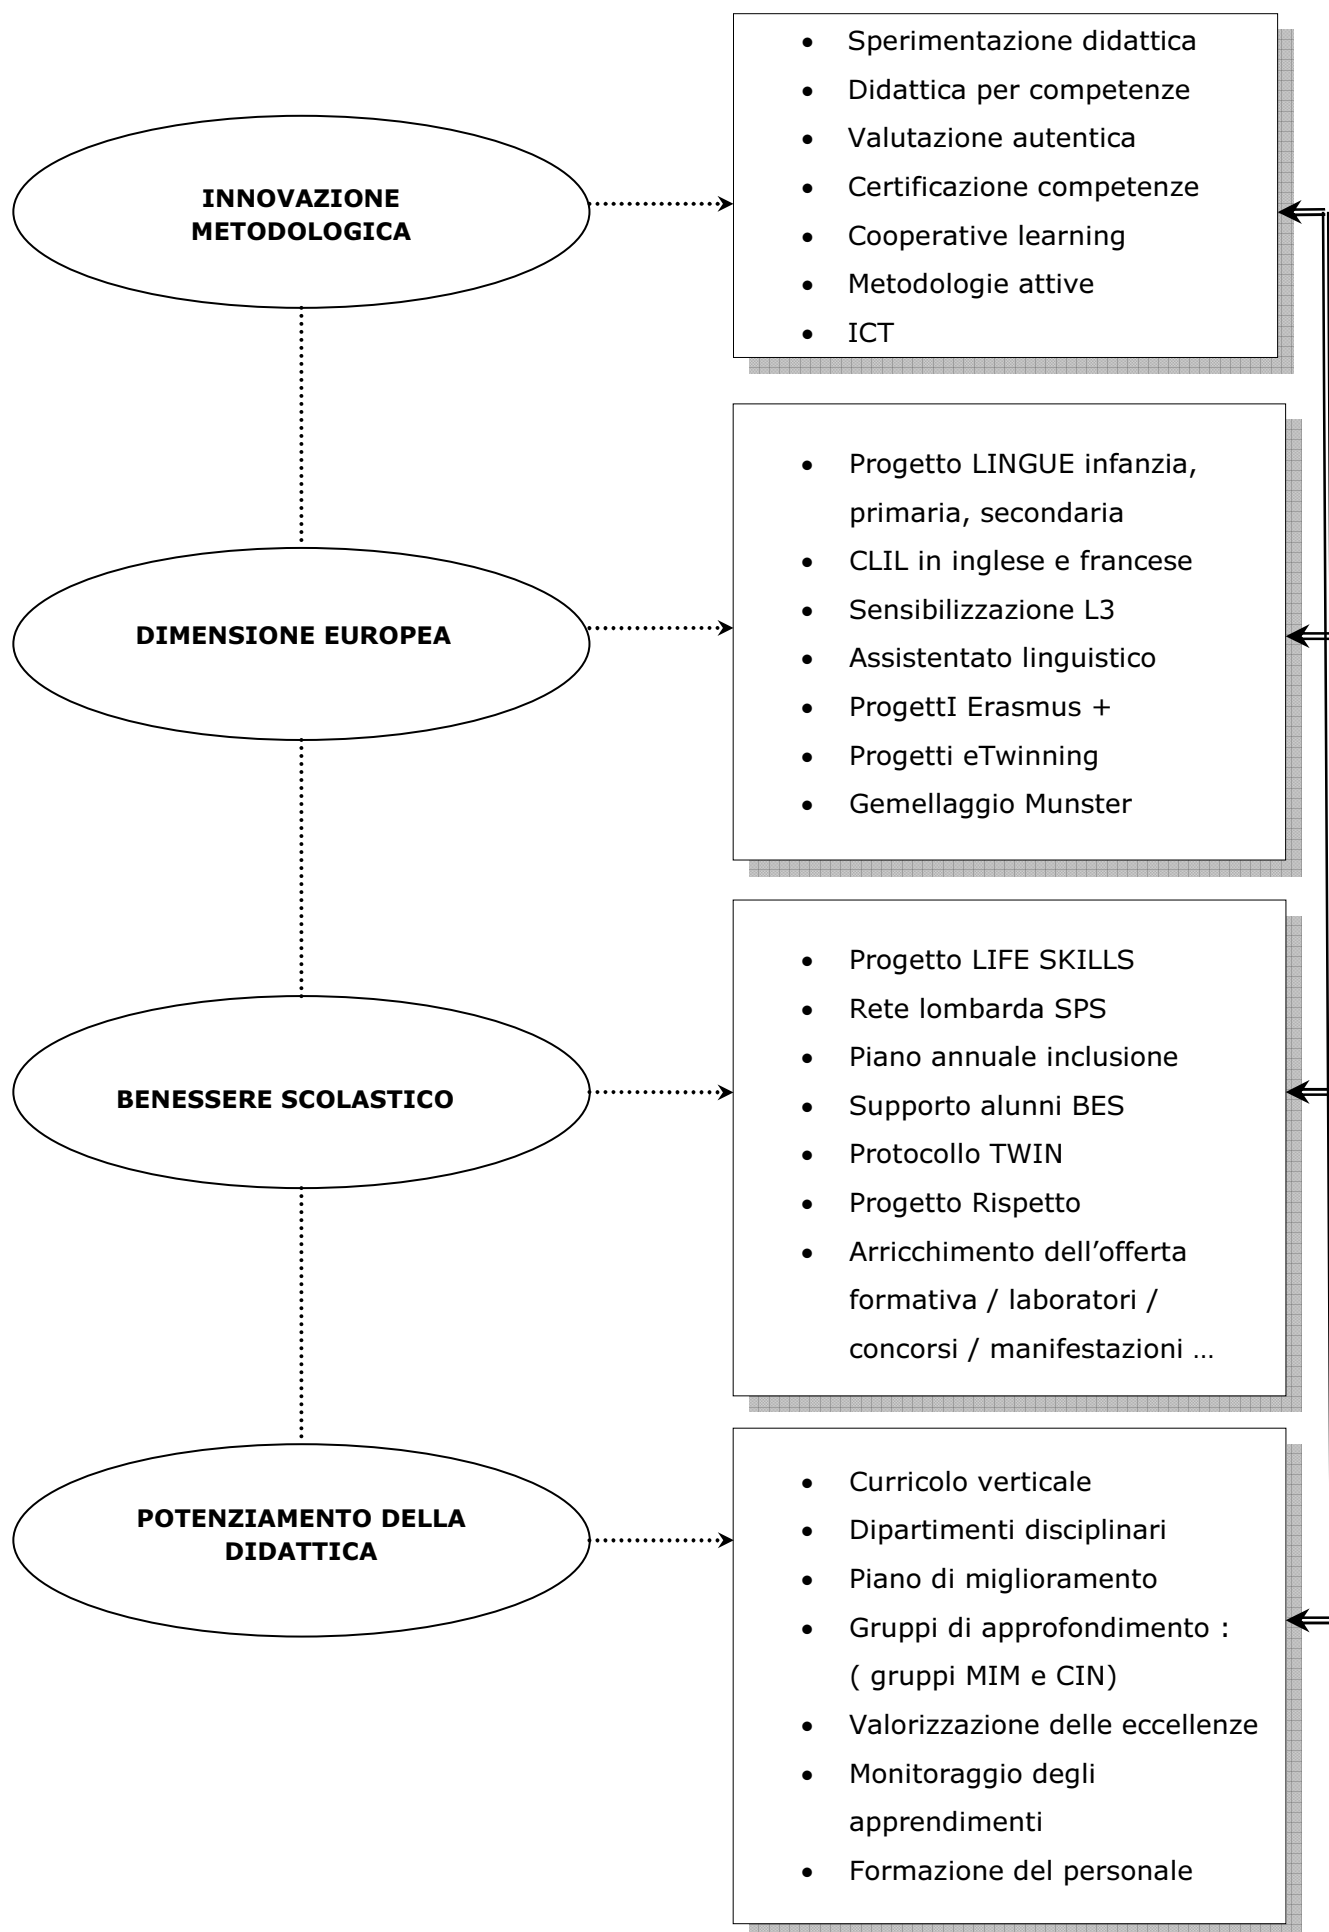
INNOVAZIONE METODOLOGICA

- Sperimentazione didattica
- Didattica per competenze
- Valutazione autentica
- Certificazione competenze
- Cooperative learning
- Metodologie attive
- ICT

DIMENSIONE EUROPEA

- Progetto LINGUE infanzia, primaria, secondaria
- CLIL in inglese e francese
- Sensibilizzazione L3
- Assistentato linguistico
- ProgettI Erasmus +
- Progetti eTwinning
- Gemellaggio Munster

BENESSERE SCOLASTICO

- Progetto LIFE SKILLS
- Rete lombarda SPS
- Piano annuale inclusione
- Supporto alunni BES
- Protocollo TWIN
- Progetto Rispetto
- Arricchimento dell'offerta formativa / laboratori / concorsi / manifestazioni …

POTENZIAMENTO DELLA DIDATTICA

- Curricolo verticale
- Dipartimenti disciplinari
- Piano di miglioramento
- Gruppi di approfondimento : ( gruppi MIM e CIN)
- Valorizzazione delle eccellenze
- Monitoraggio degli apprendimenti
- Formazione del personale